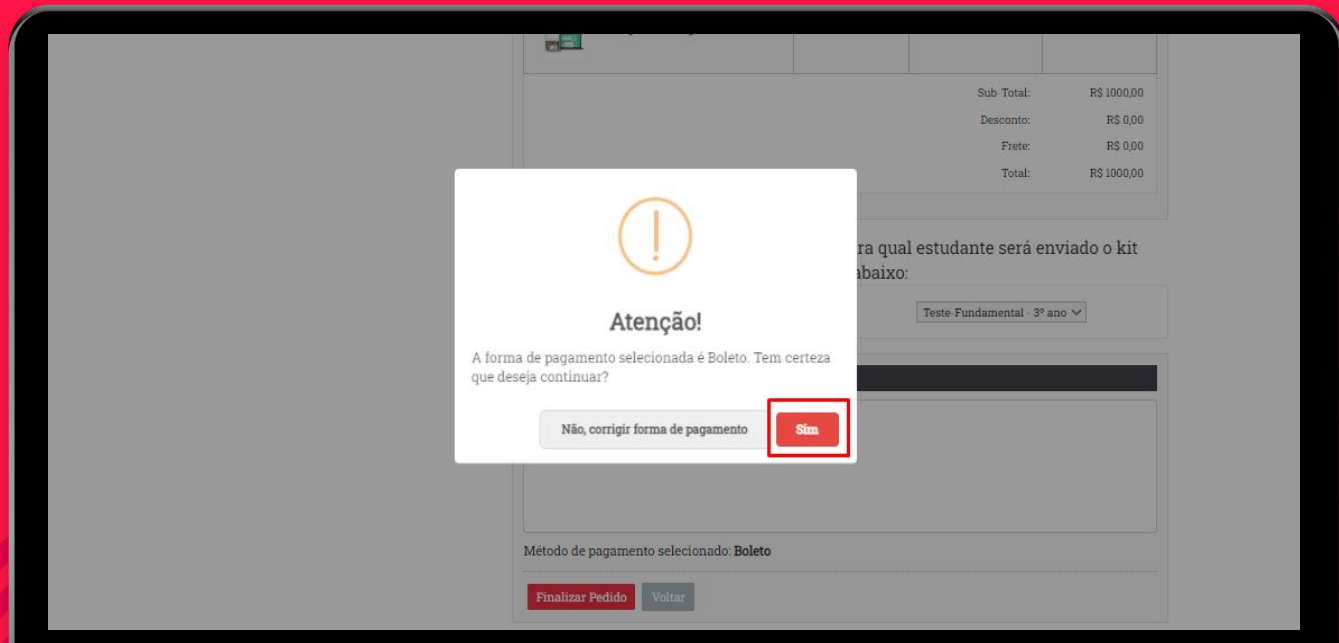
| Sub-Total: | R$ 1000,00 |
|---|---|
| Desconto: | R$ 0,00 |
| Frete: | R$ 0,00 |
| Total: | R$ 1000,00 |

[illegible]ra qual estudante será enviado o kit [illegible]abaixo:

Teste-Fundamental - 3º ano

Atenção!

A forma de pagamento selecionada é Boleto. Tem certeza que deseja continuar?

Não, corrigir forma de pagamento

Sim

Método de pagamento selecionado: **Boleto**

Finalizar Pedido

Voltar